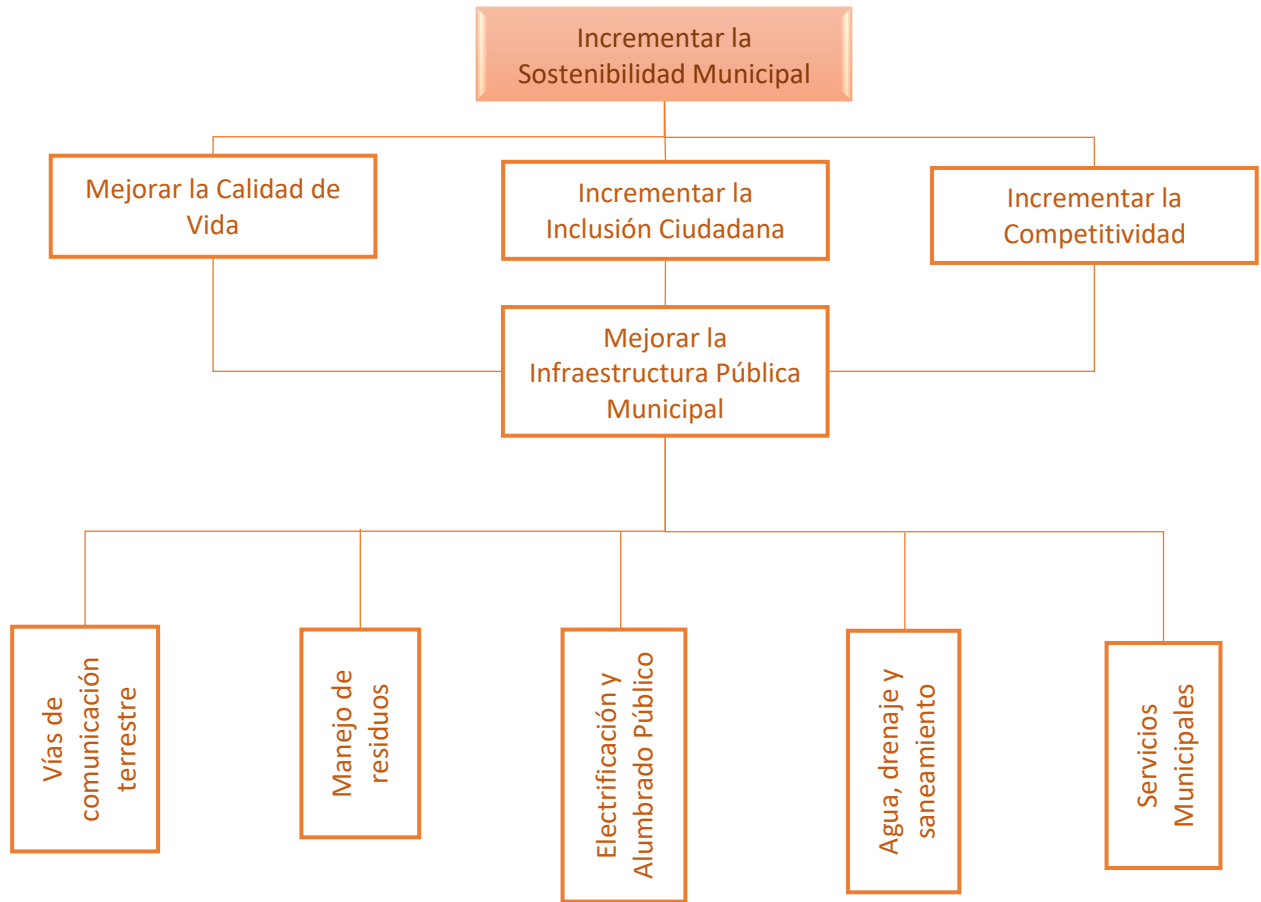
Incrementar la Sostenibilidad Municipal

Mejorar la Calidad de Vida

Incrementar la Inclusión Ciudadana

Incrementar la Competitividad

Mejorar la Infraestructura Pública Municipal

Vías de comunicación terrestre

Manejo de residuos

Electrificación y Alumbrado Público

Agua, drenaje y saneamiento

Servicios Municipales